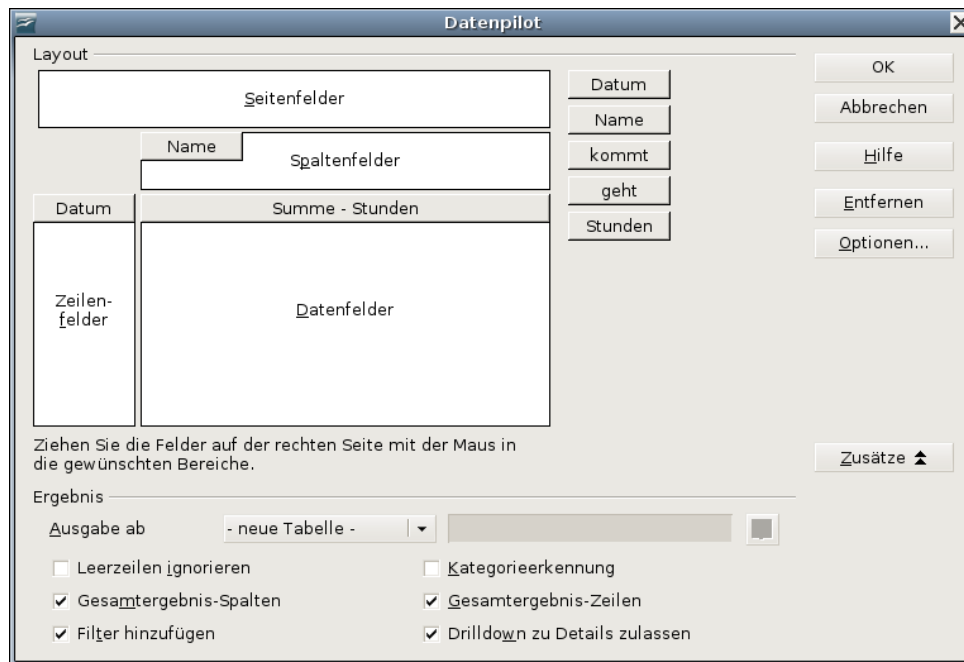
Datenpilot

Layout

Seitenfelder

Datum
Name
kommt
geht
Stunden

Name
Spaltenfelder

Datum
Summe - Stunden

Zeilenfelder

Datenfelder

Ziehen Sie die Felder auf der rechten Seite mit der Maus in die gewünschten Bereiche.

OK
Abbrechen
Hilfe
Entfernen
Optionen...

Zusätze

Ergebnis

Ausgabe ab
- neue Tabelle -

Leerzeilen ignorieren
Kategorieerkennung
Gesamtergebnis-Spalten
Gesamtergebnis-Zeilen
Filter hinzufügen
Drilldown zu Details zulassen